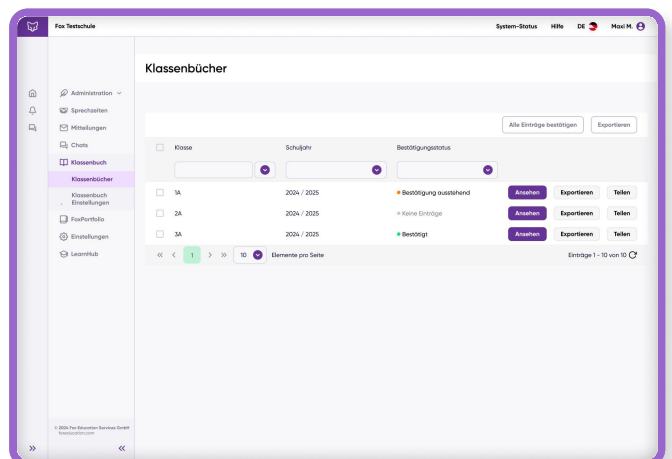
Fox Testschule

System-Status Hilfe DE Maxi M.

Administration
Sprechzeiten
Mitteilungen
Chats
Klassenbuch
Klassenbücher
Klassenbuch Einstellungen
FoxPortfolio
Einstellungen
LearnHub

© 2024 Fox Education Services GmbH
foxeducation.com

Klassenbücher

Alle Einträge bestätigen Exportieren

| Klasse | Schuljahr | Bestätigungsstatus | | | |
|---|---|---|---|---|---|
| 1A | 2024 / 2025 | Bestätigung ausstehend | Ansehen | Exportieren | Teilen |
| 2A | 2024 / 2025 | Keine Einträge | Ansehen | Exportieren | Teilen |
| 3A | 2024 / 2025 | Bestätigt | Ansehen | Exportieren | Teilen |

« ‹ 1 › » 10 Elemente pro Seite

Einträge 1 - 10 von 10